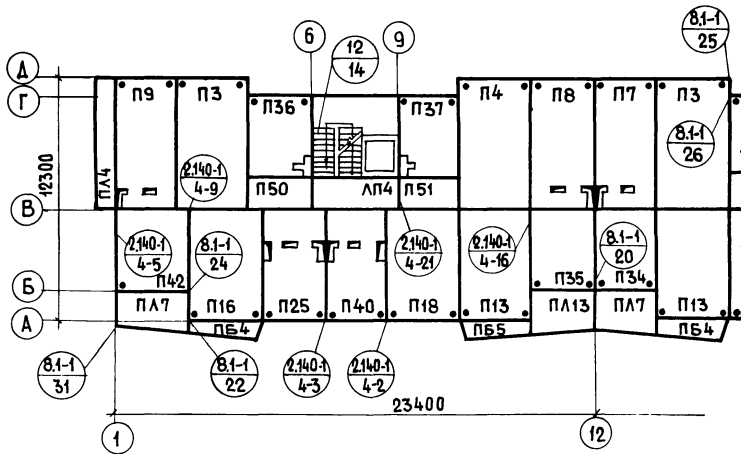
Д
Г
В
Б
А
6
9
$\frac{12}{14}$
$\frac{8.1-1}{25}$
П9
П3
П36
П37
П4
П8
П7
П3
$\frac{8.1-1}{26}$
12300
ПЛ4
$\frac{2.140-1}{4-9}$
П50
ЛП4
П51
$\frac{2.140-1}{4-5}$
$\frac{8.1-1}{24}$
$\frac{2.140-1}{4-21}$
$\frac{2.140-1}{4-16}$
$\frac{8.1-1}{20}$
П42
П35
П34
ПЛ7
П16
П25
П40
П18
П13
ПЛ13
ПЛ7
П13
П64
П65
П64
$\frac{8.1-1}{31}$
$\frac{8.1-1}{22}$
$\frac{2.140-1}{4-3}$
$\frac{2.140-1}{4-2}$
23400
1
12